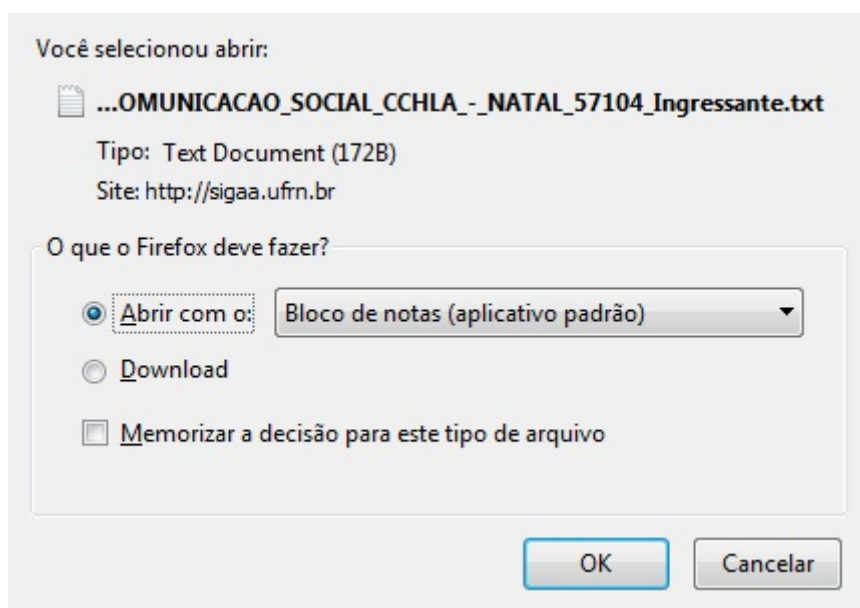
Você selecionou abrir:

...OMUNICACAO_SOCIAL_CCHLA_-_NATAL_57104_Ingressante.txt

Tipo: Text Document (172B)

Site: http://sigaa.ufrn.br

O que o Firefox deve fazer?

Abrir com o: Bloco de notas (aplicativo padrão)

Download

Memorizar a decisão para este tipo de arquivo

OK

Cancelar